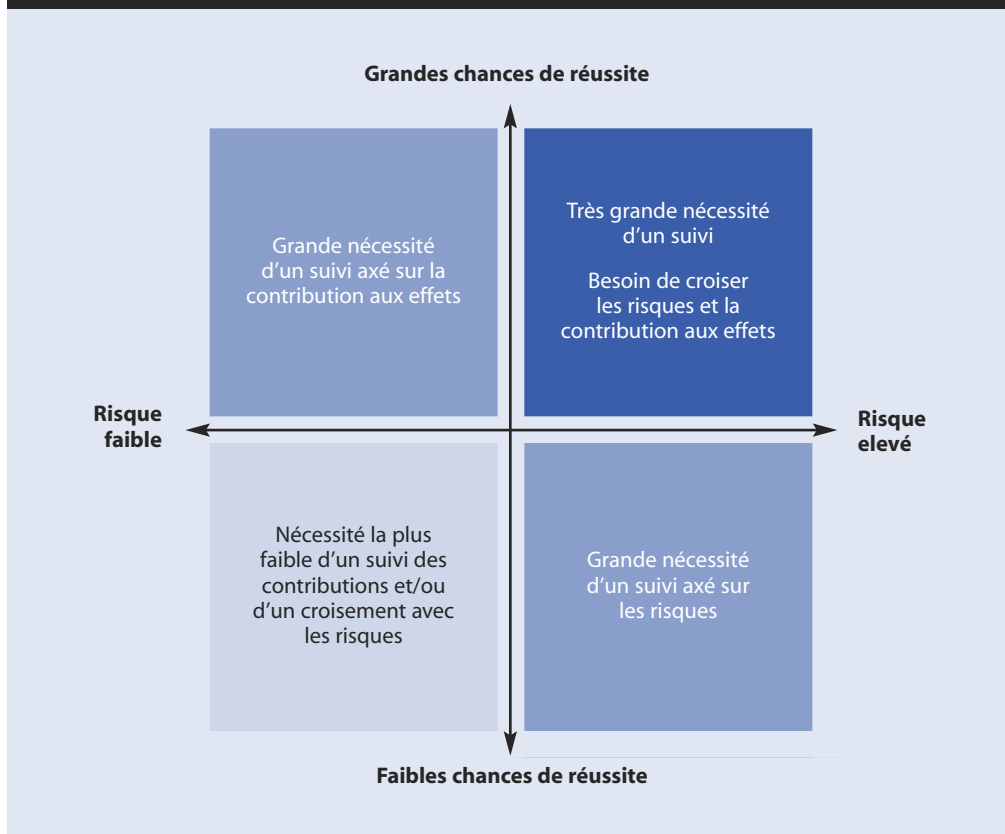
Grandes chances de réussite

Grande nécessité d'un suivi axé sur la contribution aux effets

Très grande nécessité d'un suivi

Besoin de croiser les risques et la contribution aux effets

Risque faible

Risque elevé

Nécessité la plus faible d'un suivi des contributions et/ou d'un croisement avec les risques

Grande nécessité d'un suivi axé sur les risques

Faibles chances de réussite